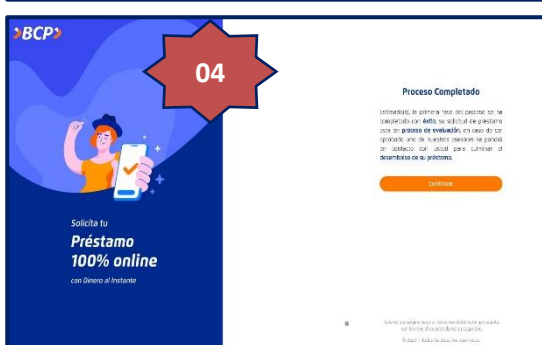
›BCP›

04

Solicita tu
Préstamo
100% online
con Dinero al Instante

Proceso Completado

Estimado(a), la primera fase del proceso se ha completado con éxito, su solicitud de préstamo está en proceso de evaluación, en caso de ser aprobado uno de nuestros asesores se pondrá en contacto con usted para culminar el desembolso de su préstamo.

Continuar

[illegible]

© 2021 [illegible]